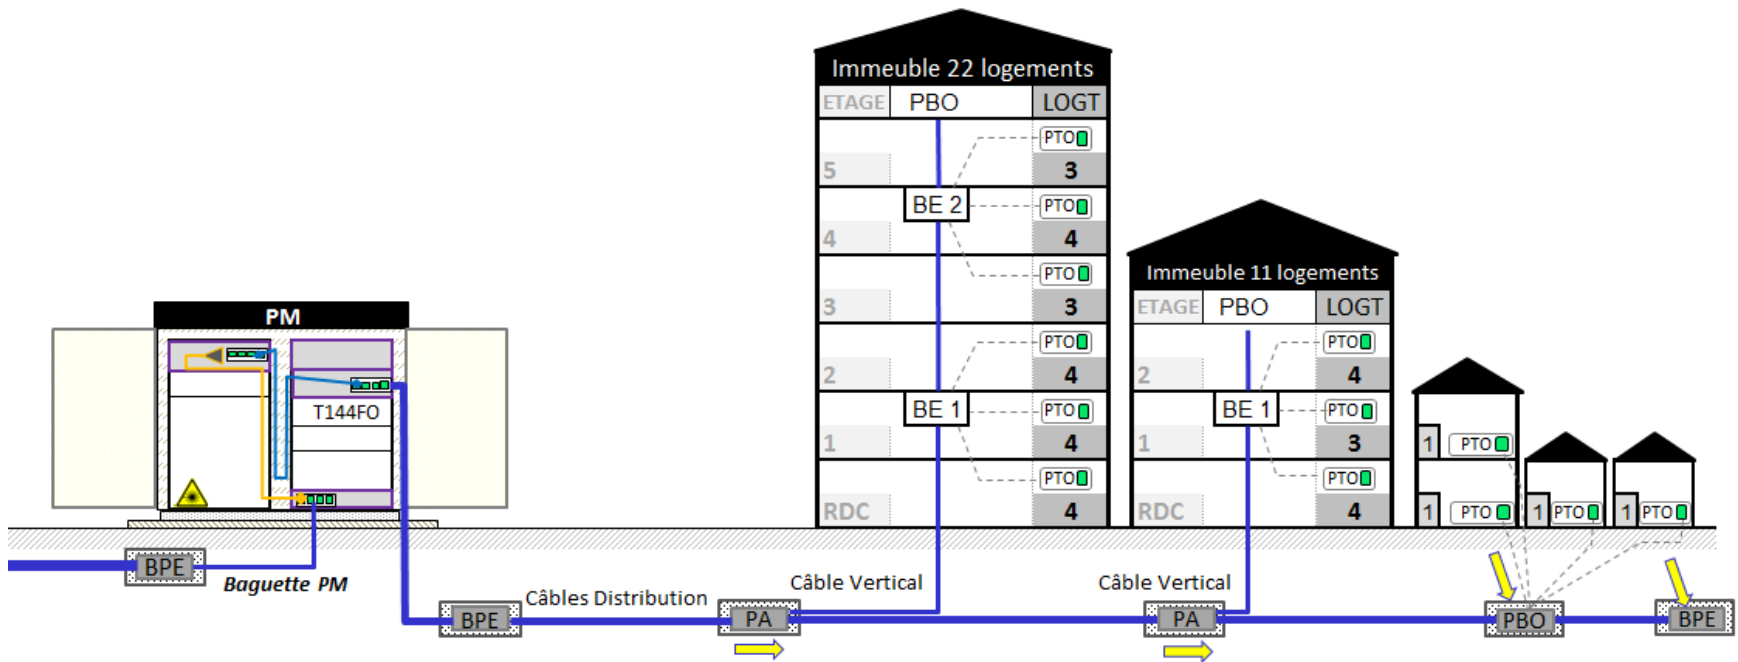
PM

T144FO

Immeuble 22 logements

| ETAGE | PBO | LOGT |
|---|---|---|
| 5 | | PTO 3 |
| 4 | BE 2 | PTO 4 |
| 3 | | PTO 3 |
| 2 | | PTO 4 |
| 1 | BE 1 | PTO 4 |
| RDC | | PTO 4 |

Immeuble 11 logements

| ETAGE | PBO | LOGT |
|---|---|---|
| 2 | | PTO 4 |
| 1 | BE 1 | PTO 3 |
| RDC | | PTO 4 |

1 PTO

1 PTO

1 PTO

1 PTO

BPE

Baguette PM

BPE

Câbles Distribution

PA

Câble Vertical

PA

Câble Vertical

PBO

BPE